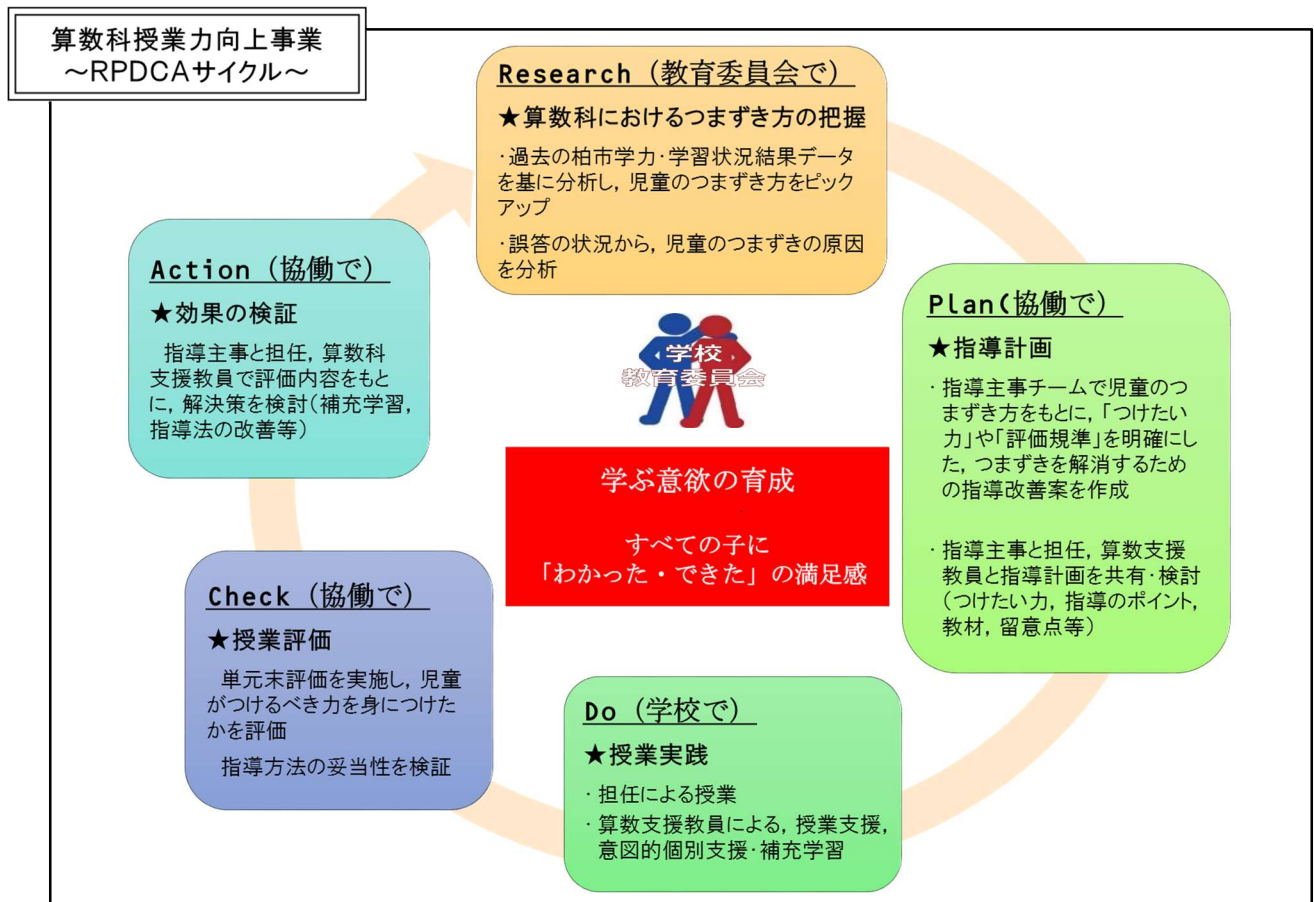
算数科授業力向上事業
～RPDCAサイクル～

Research（教育委員会で）
★算数科におけるつまずき方の把握
･過去の柏市学力･学習状況結果データを基に分析し，児童のつまずき方をピックアップ
･誤答の状況から，児童のつまずきの原因を分析

Plan(協働で)
★指導計画
･指導主事チームで児童のつまずき方をもとに，「つけたい力」や「評価規準」を明確にした，つまずきを解消するための指導改善案を作成

･指導主事と担任，算数支援教員と指導計画を共有･検討（つけたい力，指導のポイント，教材，留意点等）

Do（学校で）
★授業実践
･担任による授業
･算数支援教員による，授業支援，意図的個別支援･補充学習

Check（協働で）
★授業評価
単元末評価を実施し，児童がつけるべき力を身につけたかを評価
指導方法の妥当性を検証

Action（協働で）
★効果の検証
指導主事と担任，算数科支援教員で評価内容をもとに，解決策を検討（補充学習，指導法の改善等）

学校
教育委員会

学ぶ意欲の育成

すべての子に
「わかった・できた」の満足感